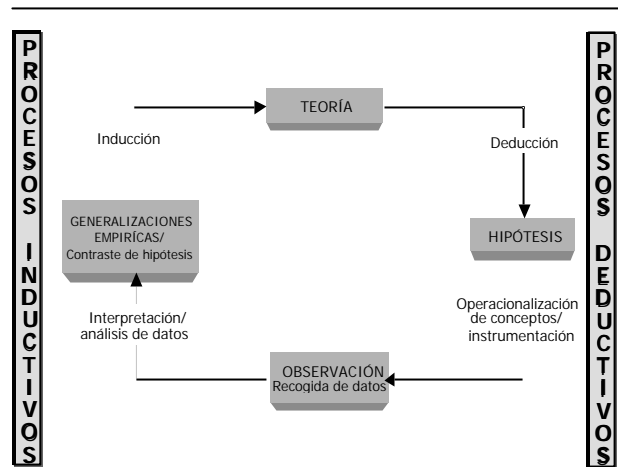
PROCESOS INDUCTIVOS

TEORÍA

Inducción

Deducción

GENERALIZACIONES EMPIRÍCAS/ Contraste de hipótesis

HIPÓTESIS

Interpretación/ análisis de datos

Operacionalización de conceptos/ instrumentación

OBSERVACIÓN Recogida de datos

PROCESOS DEDUCTIVOS